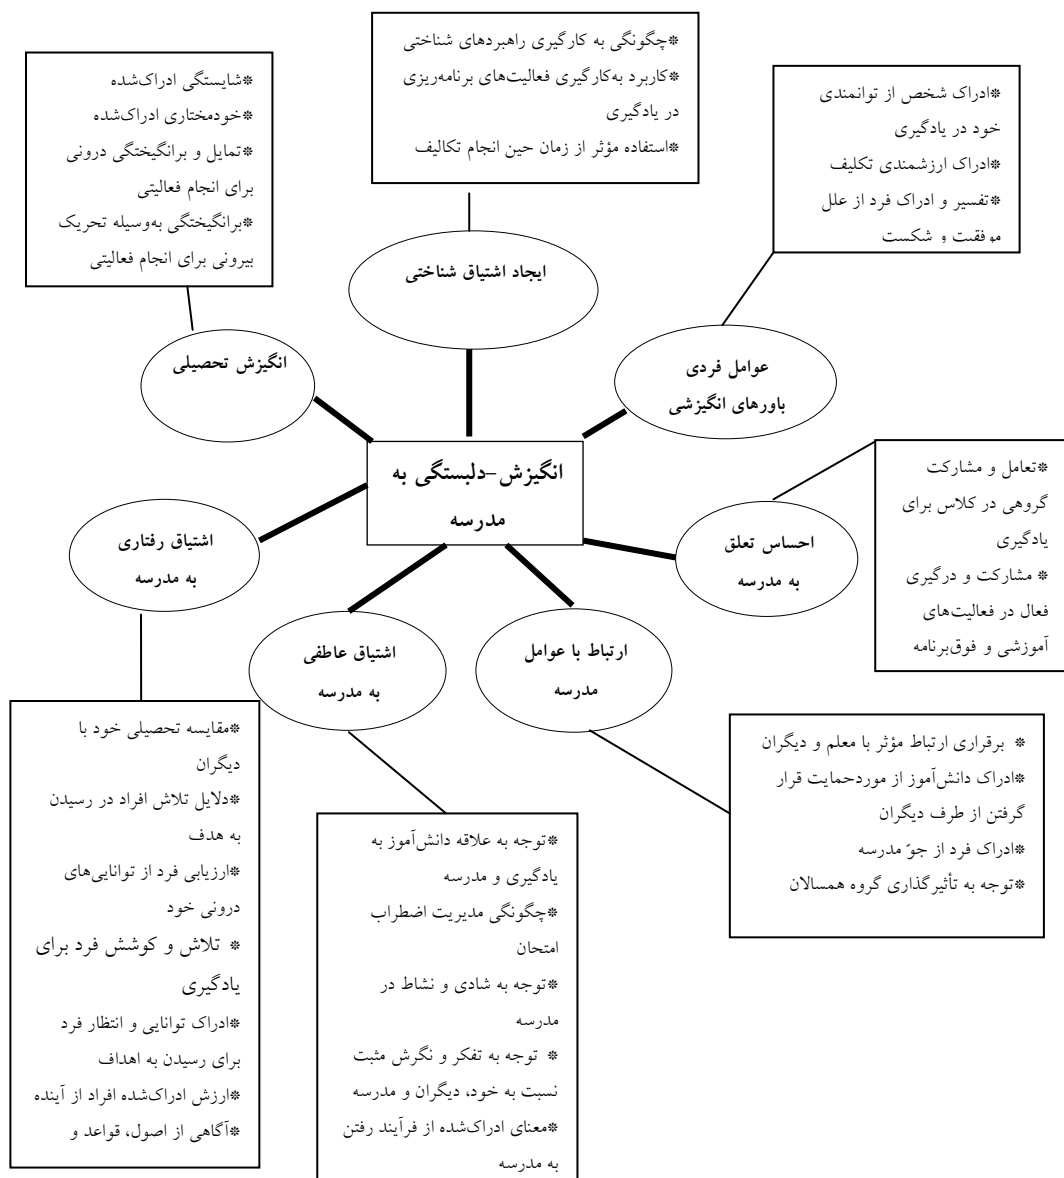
*شایستگی ادراک‌شده
*خودمختاری ادراک‌شده
*تمایل و برانگیختگی درونی برای انجام فعالیتی
*برانگیختگی به‌وسیله تحریک بیرونی برای انجام فعالیتی

*چگونگی به کارگیری راهبردهای شناختی
*کاربرد به‌کارگیری فعالیت‌های برنامه‌ریزی در یادگیری
*استفاده مؤثر از زمان حین انجام تکالیف

*ادراک شخص از توانمندی خود در یادگیری
*ادراک ارزشمندی تکلیف
*تفسیر و ادراک فرد از علل موفقت و شکست

ایجاد اشتیاق شناختی

انگیزش تحصیلی

عوامل فردی
باورهای انگیزشی

انگیزش-دلبستگی به مدرسه

*تعامل و مشارکت گروهی در کلاس برای یادگیری
* مشارکت و درگیری فعال در فعالیت‌های آموزشی و فوق‌برنامه

اشتیاق رفتاری
به مدرسه

احساس تعلق
به مدرسه

اشتیاق عاطفی
به مدرسه

ارتباط با عوامل
مدرسه

* برقراری ارتباط مؤثر با معلم و دیگران
*ادراک دانش‌آموز از موردحمایت قرار گرفتن از طرف دیگران
*ادراک فرد از جوّ مدرسه
*توجه به تأثیرگذاری گروه همسالان

*مقایسه تحصیلی خود با دیگران
*دلایل تلاش افراد در رسیدن به هدف
*ارزیابی فرد از توانایی‌های درونی خود
* تلاش و کوشش فرد برای یادگیری
*ادراک توانایی و انتظار فرد برای رسیدن به اهداف
*ارزش ادراک‌شده افراد از آینده
*آگاهی از اصول، قواعد و

*توجه به علاقه دانش‌آموز به یادگیری و مدرسه
*چگونگی مدیریت اضطراب امتحان
*توجه به شادی و نشاط در مدرسه
* توجه به تفکر و نگرش مثبت نسبت به خود، دیگران و مدرسه
*معنای ادراک‌شده از فرآیند رفتن به مدرسه